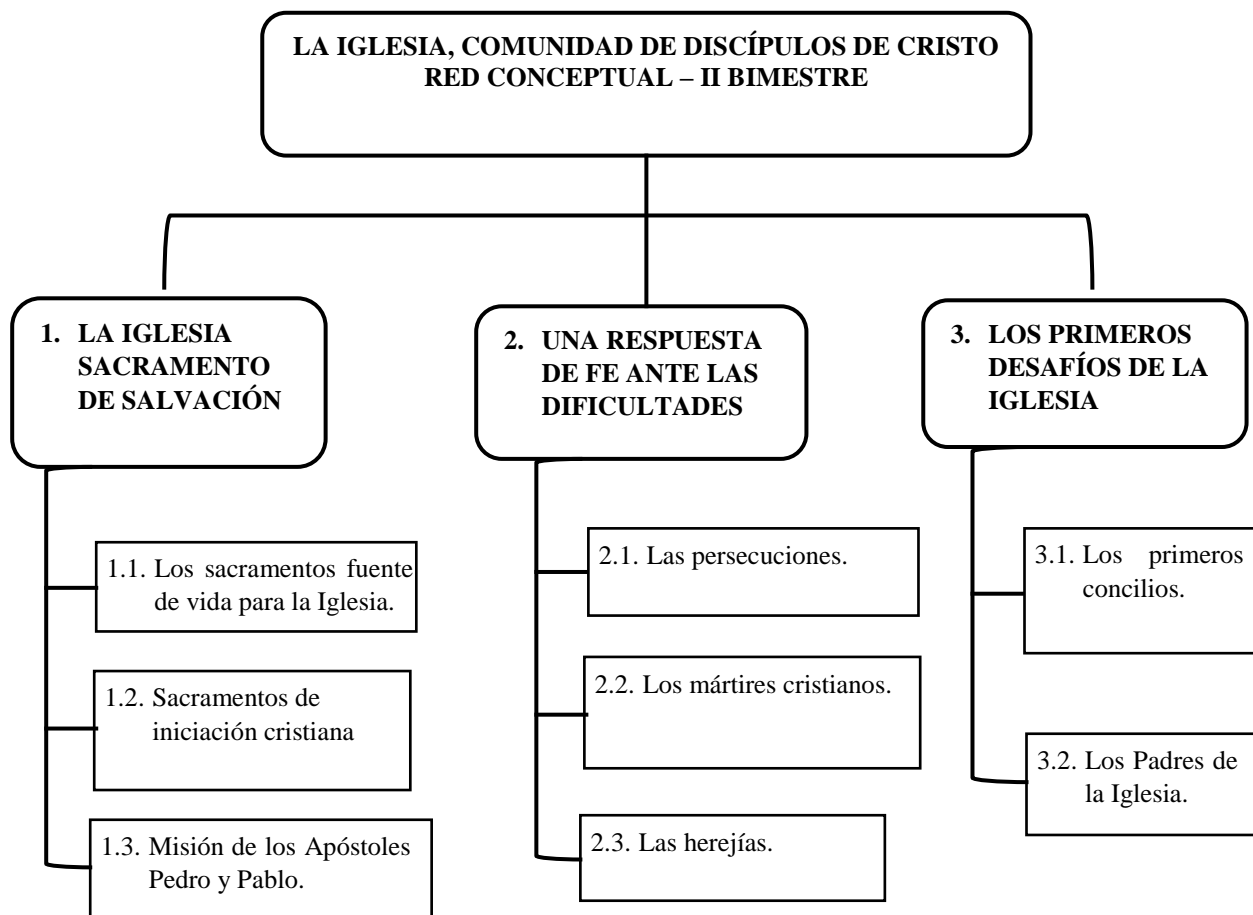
LA IGLESIA, COMUNIDAD DE DISCÍPULOS DE CRISTO
RED CONCEPTUAL – II BIMESTRE

1. LA IGLESIA SACRAMENTO DE SALVACIÓN

1.1. Los sacramentos fuente de vida para la Iglesia.

1.2. Sacramentos de iniciación cristiana

1.3. Misión de los Apóstoles Pedro y Pablo.

2. UNA RESPUESTA DE FE ANTE LAS DIFICULTADES

2.1. Las persecuciones.

2.2. Los mártires cristianos.

2.3. Las herejías.

3. LOS PRIMEROS DESAFÍOS DE LA IGLESIA

3.1. Los primeros concilios.

3.2. Los Padres de la Iglesia.